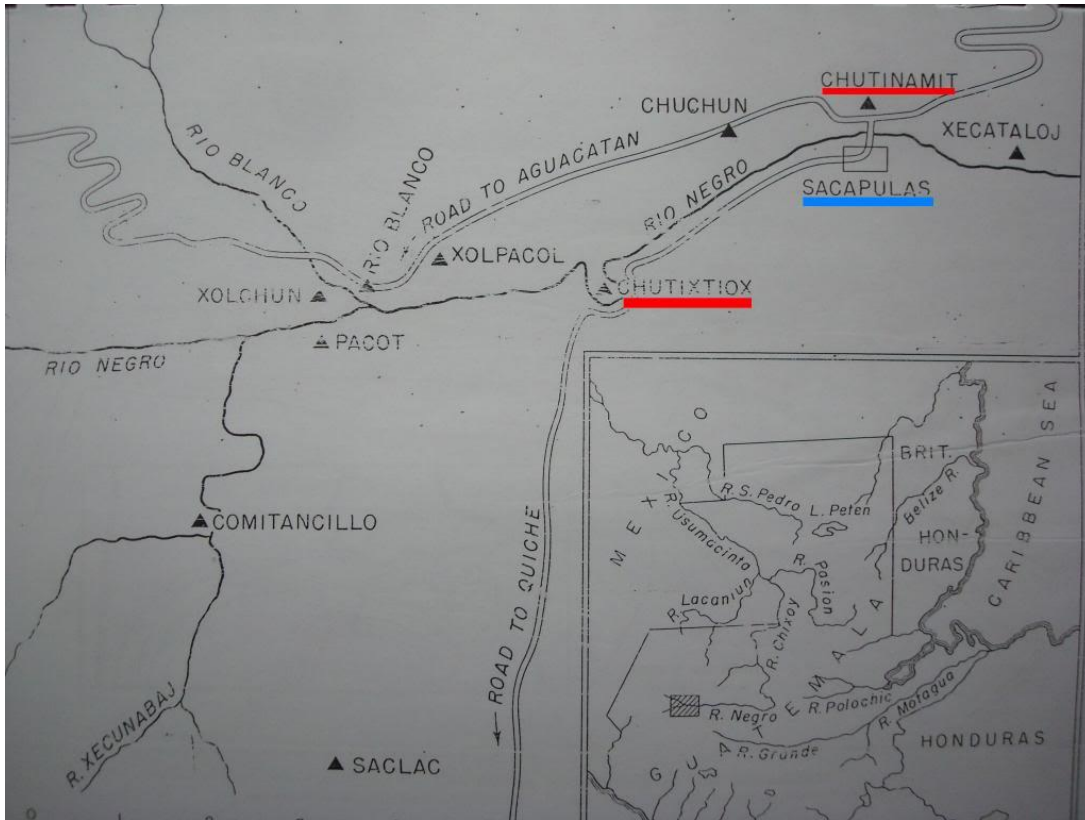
CHUTINAMIT
CHUCHUN
XECATALOJ
RIO BLANCO
RIO BLANCO
ROAD TO AGUACATAN
RIO NEGRO
SACAPULAS
XOLPACOL
XOLCHUN
CHUTIXTIOX
PACOT
RIO NEGRO
COMITANCILLO
ROAD TO QUICHE
R. XECUNABAJ
SACLAC

MEXICO
R. S. Pedro
L. Peten
BRIT.
HONDURAS
Belize R.
CARIBBEAN SEA
R. Usumacinta
R. Pasion
R. Lacantun
R. Chixoy
GUATEMALA
R. Negro
R. Polochic
R. Motagua
R. Grande
HONDURAS